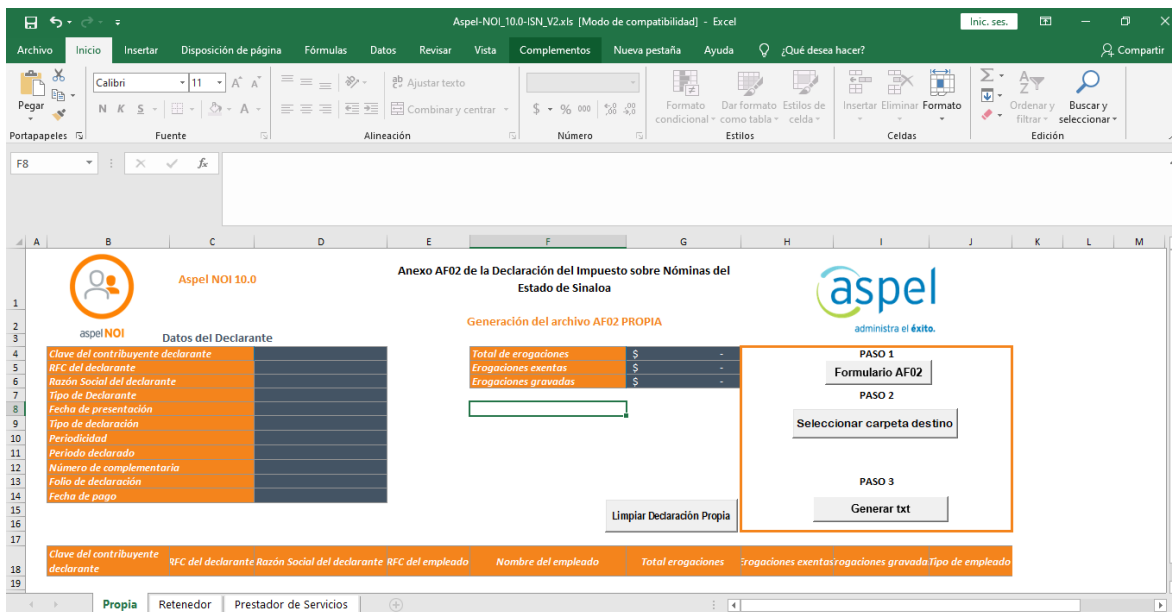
Aspel-NOI_10.0-ISN_V2.xls [Modo de compatibilidad] - Excel
Inic. ses.
Archivo Inicio Insertar Disposición de página Fórmulas Datos Revisar Vista Complementos Nueva pestaña Ayuda ¿Qué desea hacer? Compartir
Pegar
Portapapeles
Calibri 11
N K S
Fuente
Ajustar texto
Combinar y centrar
Alineación
$ % 000
Número
Formato condicional
Dar formato como tabla
Estilos de celda
Estilos
Insertar Eliminar Formato
Celdas
Ordenar y filtrar
Buscar y seleccionar
Edición
F8 fx

A B C D E F G H I J K L M

Aspel NOI 10.0
aspel NOI
Anexo AF02 de la Declaración del Impuesto sobre Nóminas del Estado de Sinaloa
aspel
administra el éxito.
Datos del Declarante
Generación del archivo AF02 PROPIA

| Clave del contribuyente declarante | |
|---|---|
| RFC del declarante | |
| Razón Social del declarante | |
| Tipo de Declarante | |
| Fecha de presentación | |
| Tipo de declaración | |
| Periodicidad | |
| Periodo declarado | |
| Número de complementaria | |
| Folio de declaración | |
| Fecha de pago | |

| Total de erogaciones | $ - |
|---|---|
| Erogaciones exentas | $ - |
| Erogaciones gravadas | $ - |

PASO 1
Formulario AF02
PASO 2
Seleccionar carpeta destino
PASO 3
Generar txt
Limpiar Declaración Propia

| Clave del contribuyente declarante | RFC del declarante | Razón Social del declarante | RFC del empleado | Nombre del empleado | Total erogaciones | Erogaciones exentas | rogaciones gravada | Tipo de empleado |
|---|---|---|---|---|---|---|---|---|

Propia Retenedor Prestador de Servicios